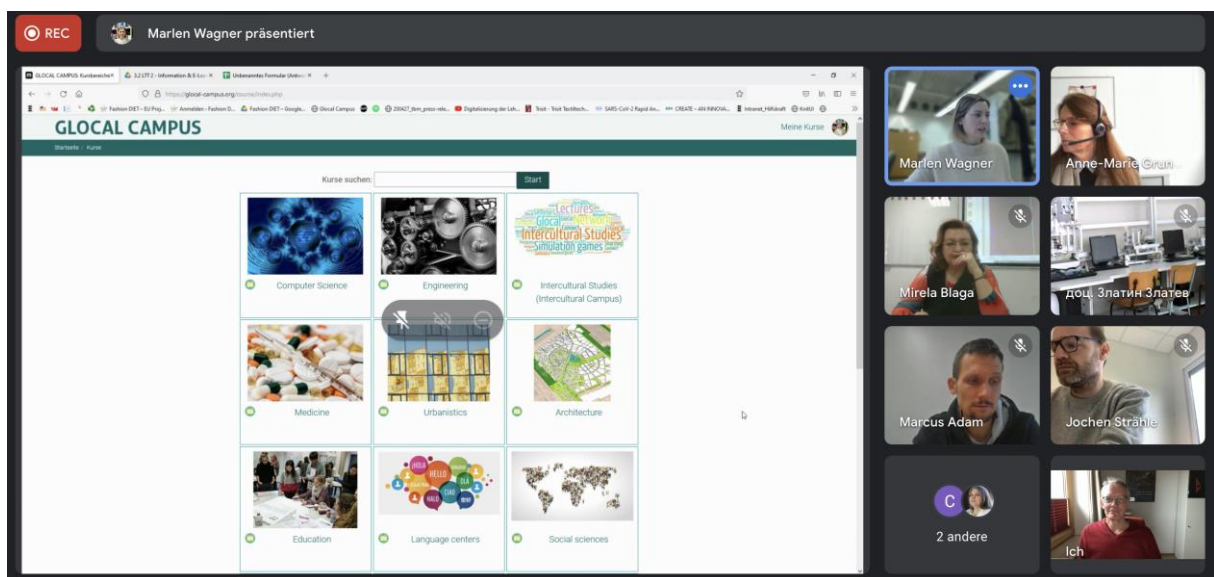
REC

Marlen Wagner präsentiert

GLOCAL CAMPUS: Kursbereiche | 3.2 LTT 2 - Information & E-Lea | Unbenanntes Formular (Antwo

https://glocal-campus.org/course/index.php

GLOCAL CAMPUS

Meine Kurse

Startseite / Kurse

Kurse suchen: Start

Computer Science

Engineering

Intercultural Studies (Intercultural Campus)

Medicine

Urbanistics

Architecture

Education

Language centers

Social sciences

Marlen Wagner

Anne-Marie Grun

Mirela Blaga

доц. Златин Златев

Marcus Adam

Jochen Strähle

C

2 andere

Ich